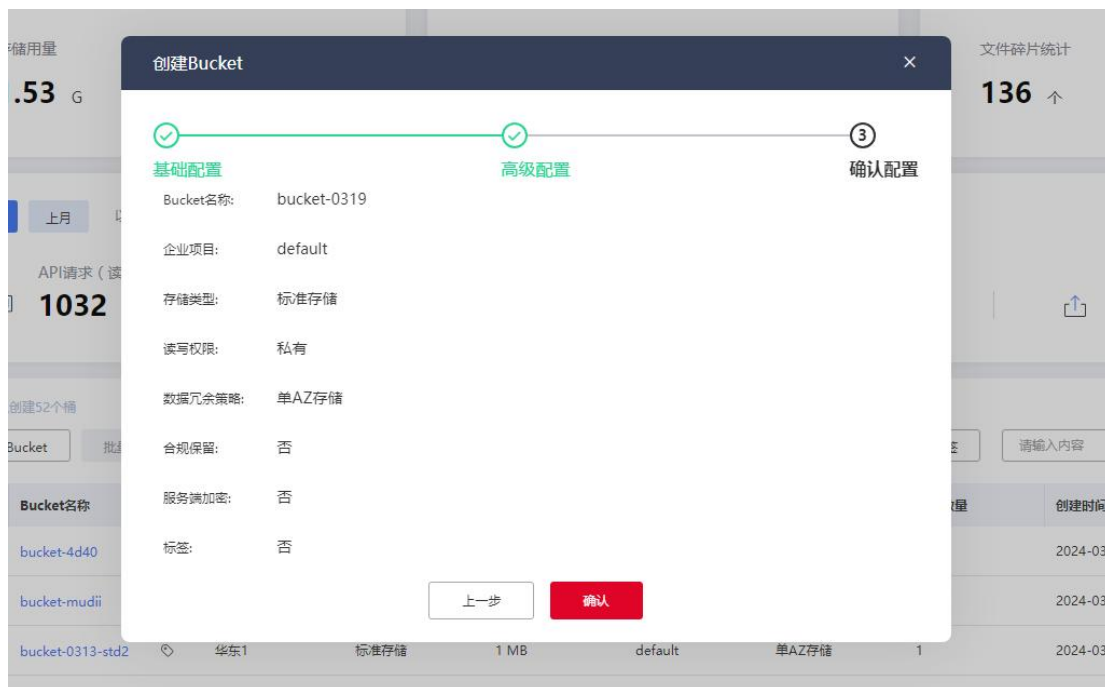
储用量
.53 G

文件碎片统计
136 个

创建Bucket
×

基础配置
高级配置
3
确认配置

Bucket名称: bucket-0319

企业项目: default

存储类型: 标准存储

读写权限: 私有

数据冗余策略: 单AZ存储

合规保留: 否

服务端加密: 否

标签: 否

上一步
确认

上月

API请求（读
1032

创建52个桶
Bucket
批

请输入内容

| Bucket名称 | | | | | | | 量 | 创建时间 |
|---|---|---|---|---|---|---|---|---|
| bucket-4d40 | | | | | | | | 2024-03 |
| bucket-mudii | | | | | | | | 2024-03 |
| bucket-0313-std2 | | 华东1 | 标准存储 | 1 MB | default | 单AZ存储 | 1 | 2024-03 |